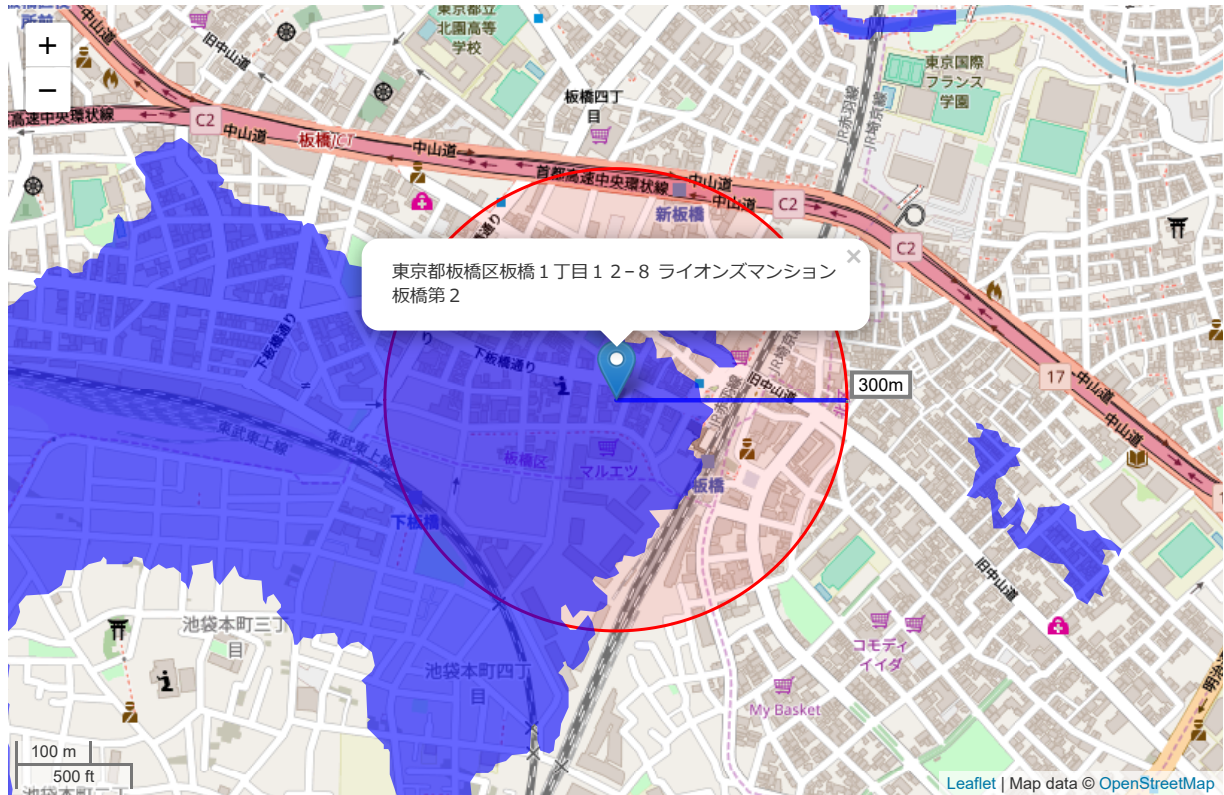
+
−
東京都立北園高等学校
旧中山道
中山道
高速中央環状線
C2
板橋JCT
中山道
板橋四丁目
首都高速中央環状線
中山道
新板橋
C2
C2
東京国際フランス学園
JR赤羽線
JR埼京線
×
東京都板橋区板橋１丁目１２−８ ライオンズマンション板橋第２
300m
17
中山道
中山道
下板橋通り
下板橋通り
東武東上線
東武東上線
板橋区
マルエツ
板橋
下板橋
旧中山道
旧中山道
池袋本町三丁目
池袋本町四丁目
コモディイイダ
My Basket
100 m
500 ft
Leaflet | Map data © OpenStreetMap